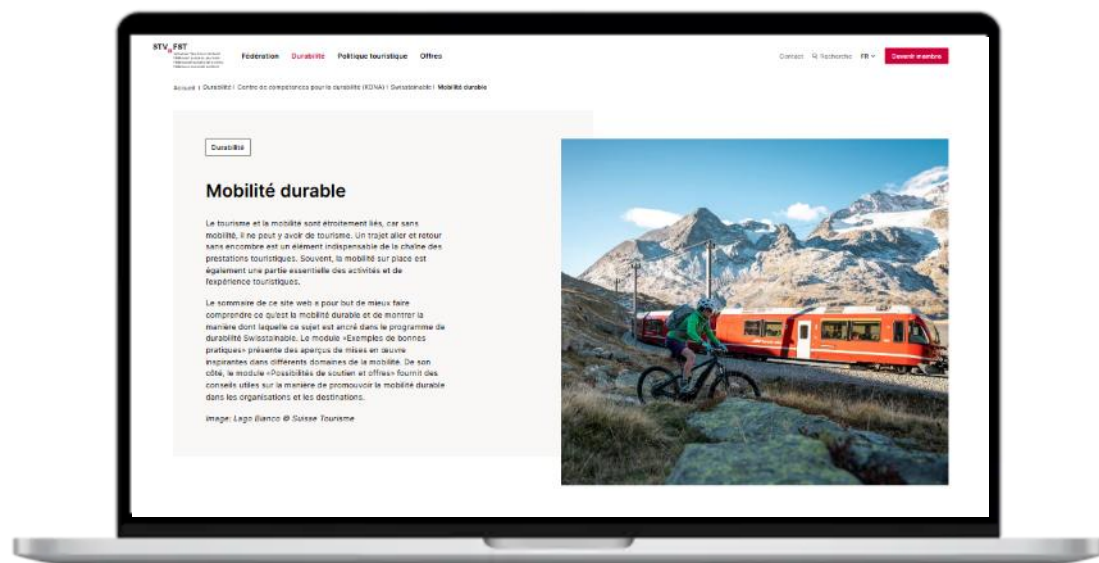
STV FST

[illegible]

Fédération Durabilité Politique touristique Offres

Contact Rechercher FR Devenir membre

Accueil | Durabilité | Centre de compétences pour la durabilité (KONA) | Swisstainable | Mobilité durable

Durabilité

Mobilité durable

Le tourisme et la mobilité sont étroitement liés, car sans mobilité, il ne peut y avoir de tourisme. Un trajet aller et retour sans encombre est un élément indispensable de la chaîne des prestations touristiques. Souvent, la mobilité sur place est également une partie essentielle des activités et de l'expérience touristiques.

Le sommaire de ce site web a pour but de mieux faire comprendre ce qu'est la mobilité durable et de montrer la manière dont laquelle ce sujet est ancré dans le programme de durabilité Swisstainable. Le module «Exemples de bonnes pratiques» présente des aperçus de mises en œuvre inspirantes dans différents domaines de la mobilité. De son côté, le module «Possibilités de soutien et offres» fournit des conseils utiles sur la manière de promouvoir la mobilité durable dans les organisations et les destinations.

Image: Lago Bianco © Suisse Tourisme